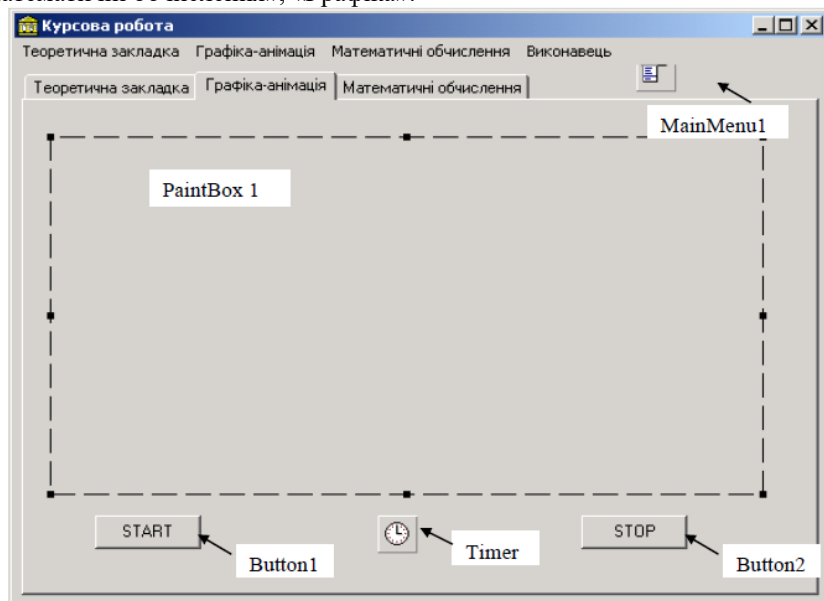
Курсова робота

Теоретична закладка Графіка-анімація Математичні обчислення Виконавець

Теоретична закладка | Графіка-анімація | Математичні обчислення

MainMenu1

PaintBox 1

START

Button1

Timer

STOP

Button2